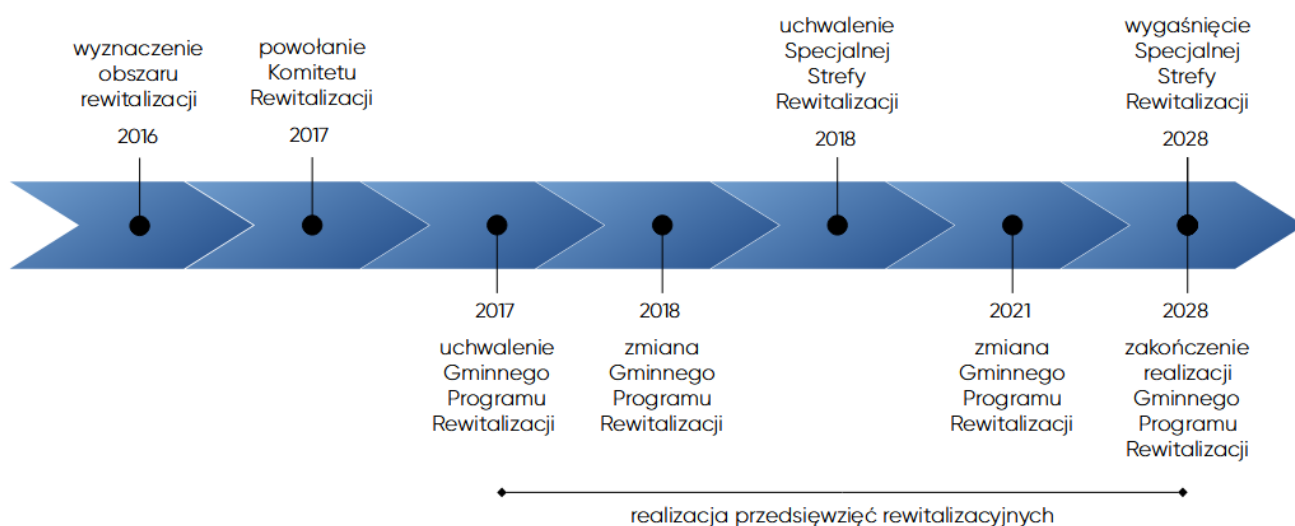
wyznaczenie obszaru rewitalizacji
2016

powołanie Komitetu Rewitalizacji
2017

uchwalenie Specjalnej Strefy Rewitalizacji
2018

wygaśnięcie Specjalnej Strefy Rewitalizacji
2028

2017
uchwalenie Gminnego Programu Rewitalizacji

2018
zmiana Gminnego Programu Rewitalizacji

2021
zmiana Gminnego Programu Rewitalizacji

2028
zakończenie realizacji Gminnego Programu Rewitalizacji

realizacja przedsięwzięć rewitalizacyjnych